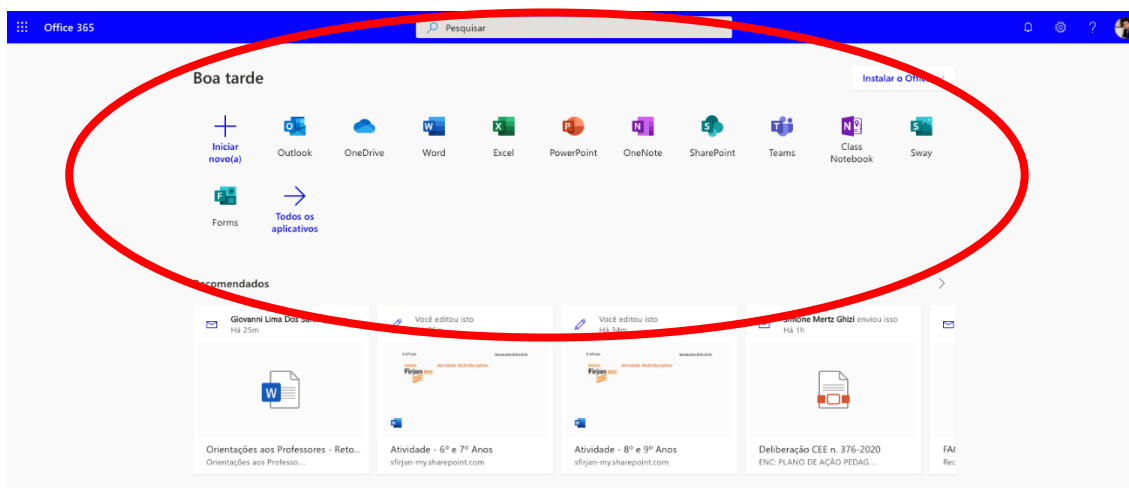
Office 365

Pesquisar

Boa tarde

Instalar o Office

Iniciar novo(a)

Outlook

OneDrive

Word

Excel

PowerPoint

OneNote

SharePoint

Teams

Class Notebook

Sway

Forms

Todos os aplicativos

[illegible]comendados

Giovanni Lima Dos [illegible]
Há 25m

Você editou isto
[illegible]

Você editou isto
Há 34m

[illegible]imone Mertz Ghizi enviou isso
Há 1h

Firjan
Atividade Multidisciplinar

Firjan
Atividade Multidisciplinar

Orientações aos Professores - Reto...
Orientações aos Professo...

Atividade - 6º e 7º Anos
sfirjan-my.sharepoint.com

Atividade - 8º e 9º Anos
sfirjan-my.sharepoint.com

Deliberação CEE n. 376-2020
ENC: PLANO DE AÇÃO PEDAG...

FA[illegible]
Re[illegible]